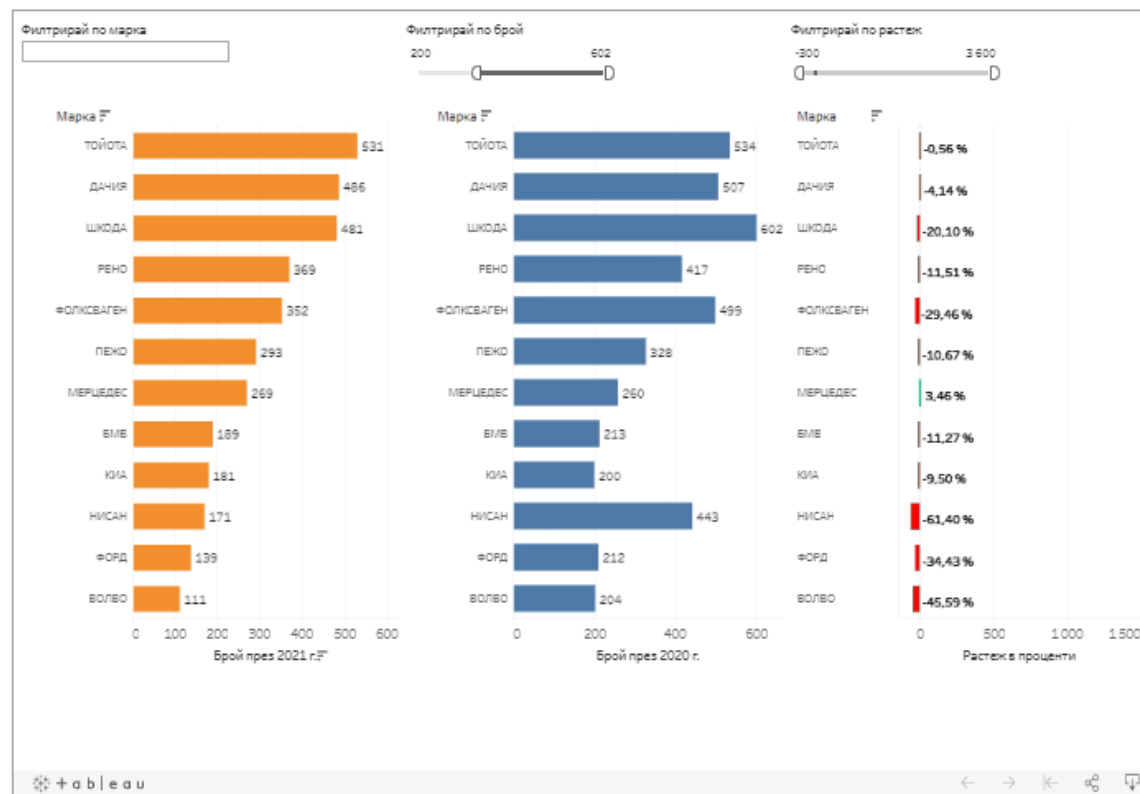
Филтрирай по марка

Филтрирай по брой
200 602

Филтрирай по растеж
-300 3 600

Марка

| Марка | Брой през 2021 г. |
|---|---|
| ТОЙОТА | 531 |
| ДАЧИЯ | 486 |
| ШКОДА | 481 |
| РЕНО | 369 |
| ФОЛКСВАГЕН | 352 |
| ПЕЖО | 293 |
| МЕРЦЕДЕС | 269 |
| БМВ | 189 |
| КИА | 181 |
| НИСАН | 171 |
| ФОРД | 139 |
| ВОЛВО | 111 |

0 100 200 300 400 500 600
Брой през 2021 г.

| Марка | Брой през 2020 г. |
|---|---|
| ТОЙОТА | 534 |
| ДАЧИЯ | 507 |
| ШКОДА | 602 |
| РЕНО | 417 |
| ФОЛКСВАГЕН | 499 |
| ПЕЖО | 328 |
| МЕРЦЕДЕС | 260 |
| БМВ | 213 |
| КИА | 200 |
| НИСАН | 443 |
| ФОРД | 212 |
| ВОЛВО | 204 |

0 200 400 600
Брой през 2020 г.

| Марка | Растеж в проценти |
|---|---|
| ТОЙОТА | -0,56 % |
| ДАЧИЯ | -4,14 % |
| ШКОДА | -20,10 % |
| РЕНО | -11,51 % |
| ФОЛКСВАГЕН | -29,46 % |
| ПЕЖО | -10,67 % |
| МЕРЦЕДЕС | 3,46 % |
| БМВ | -11,27 % |
| КИА | -9,50 % |
| НИСАН | -61,40 % |
| ФОРД | -34,43 % |
| ВОЛВО | -45,59 % |

0 500 1 000 1 500
Растеж в проценти

+ableau